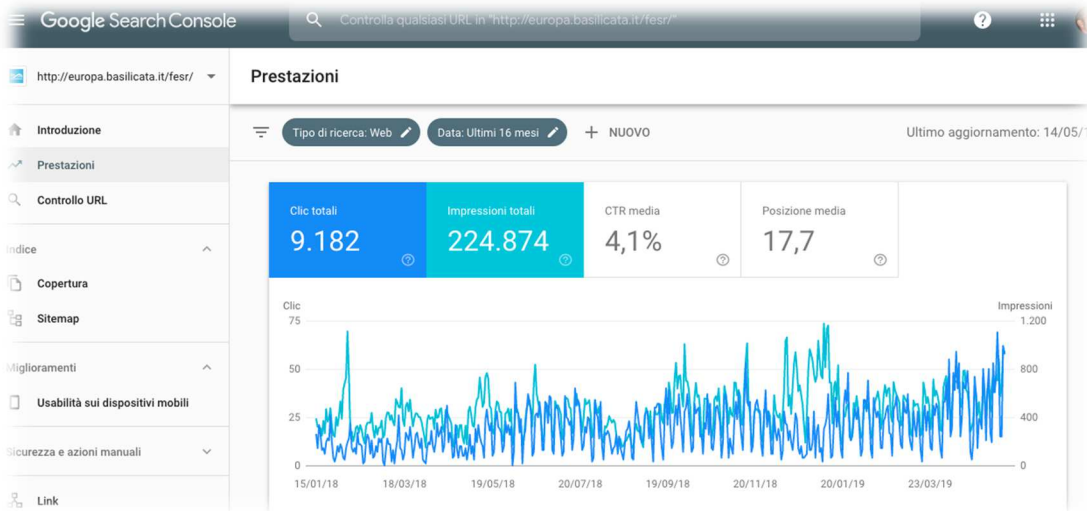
Google Search Console

Controlla qualsiasi URL in "http://europa.basilicata.it/fesr/"

http://europa.basilicata.it/fesr/

Prestazioni

Introduzione
Prestazioni
Controllo URL

Indice
Copertura
Sitemap

Miglioramenti
Usabilità sui dispositivi mobili

Sicurezza e azioni manuali

Link

Tipo di ricerca: Web
Data: Ultimi 16 mesi
NUOVO

Ultimo aggiornamento: 14/05/1

Clic totali
9.182

Impressioni totali
224.874

CTR media
4,1%

Posizione media
17,7

Clic
75
50
25
0

Impressioni
1.200
800
400
0

15/01/18 18/03/18 19/05/18 20/07/18 19/09/18 20/11/18 20/01/19 23/03/19